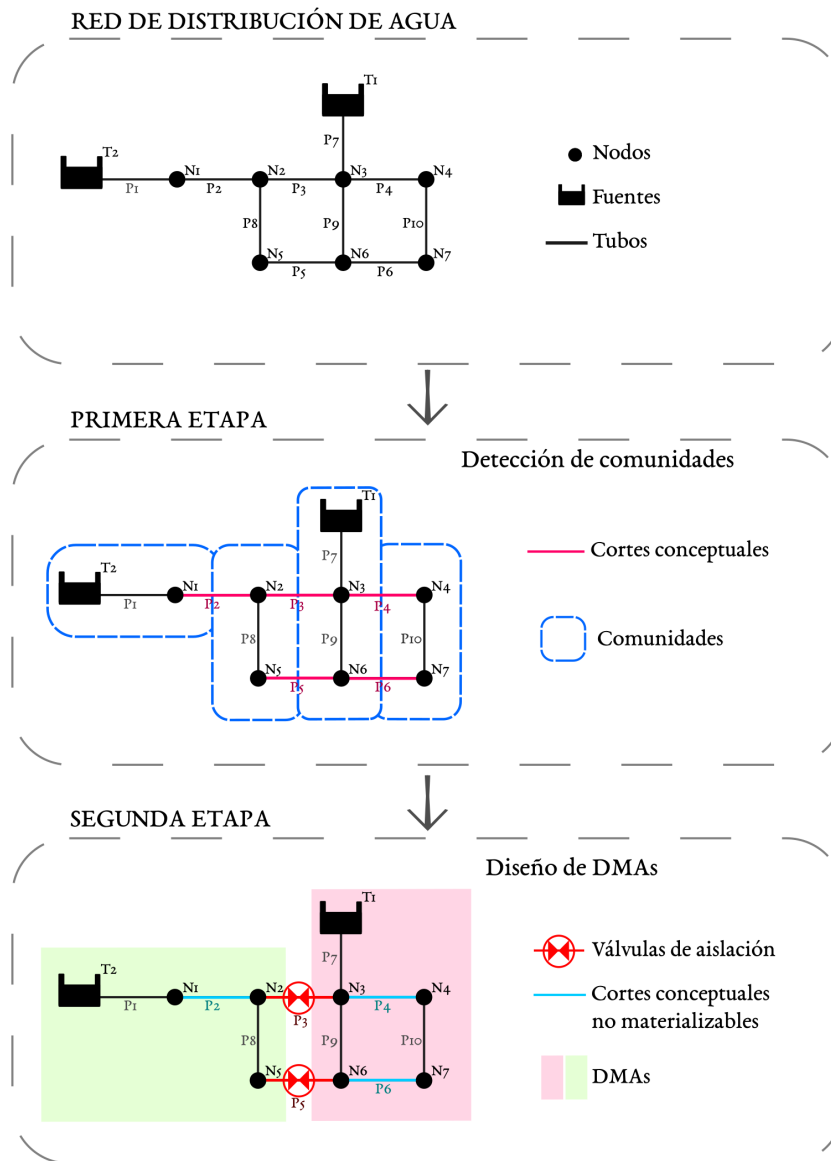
RED DE DISTRIBUCIÓN DE AGUA

T1
P7
T2
P1
N1
P2
N2
P3
N3
P4
N4
P8
P9
P10
N5
P5
N6
P6
N7

Nodos
Fuentes
Tubos

PRIMERA ETAPA

Detección de comunidades

T1
P7
T2
P1
N1
P2
N2
P3
N3
P4
N4
P8
P9
P10
N5
P5
N6
P6
N7

Cortes conceptuales
Comunidades

SEGUNDA ETAPA

Diseño de DMAs

T1
P7
T2
P1
N1
P2
N2
P3
N3
P4
N4
P8
P9
P10
N5
P5
N6
P6
N7

Válvulas de aislación
Cortes conceptuales no materializables
DMAs